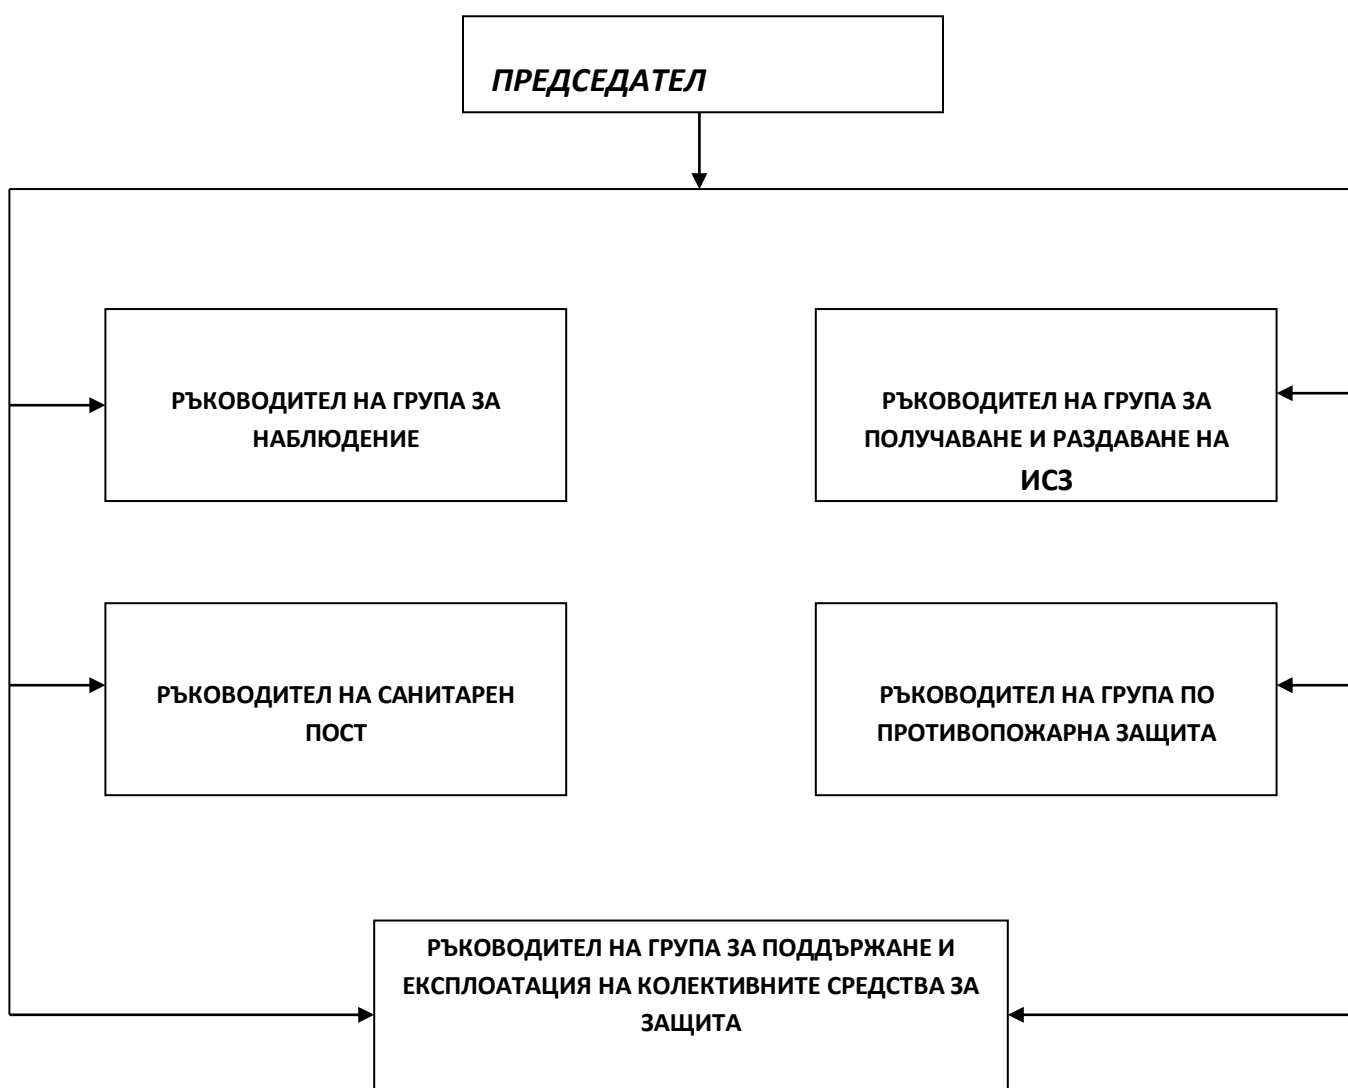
ПРЕДСЕДАТЕЛ

РЪКОВОДИТЕЛ НА ГРУПА ЗА НАБЛЮДЕНИЕ

РЪКОВОДИТЕЛ НА ГРУПА ЗА ПОЛУЧАВАНЕ И РАЗДАВАНЕ НА ИСЗ

РЪКОВОДИТЕЛ НА САНИТАРЕН ПОСТ

РЪКОВОДИТЕЛ НА ГРУПА ПО ПРОТИВОПОЖАРНА ЗАЩИТА

РЪКОВОДИТЕЛ НА ГРУПА ЗА ПОДДЪРЖАНЕ И ЕКСПЛОАТАЦИЯ НА КОЛЕКТИВНИТЕ СРЕДСТВА ЗА ЗАЩИТА